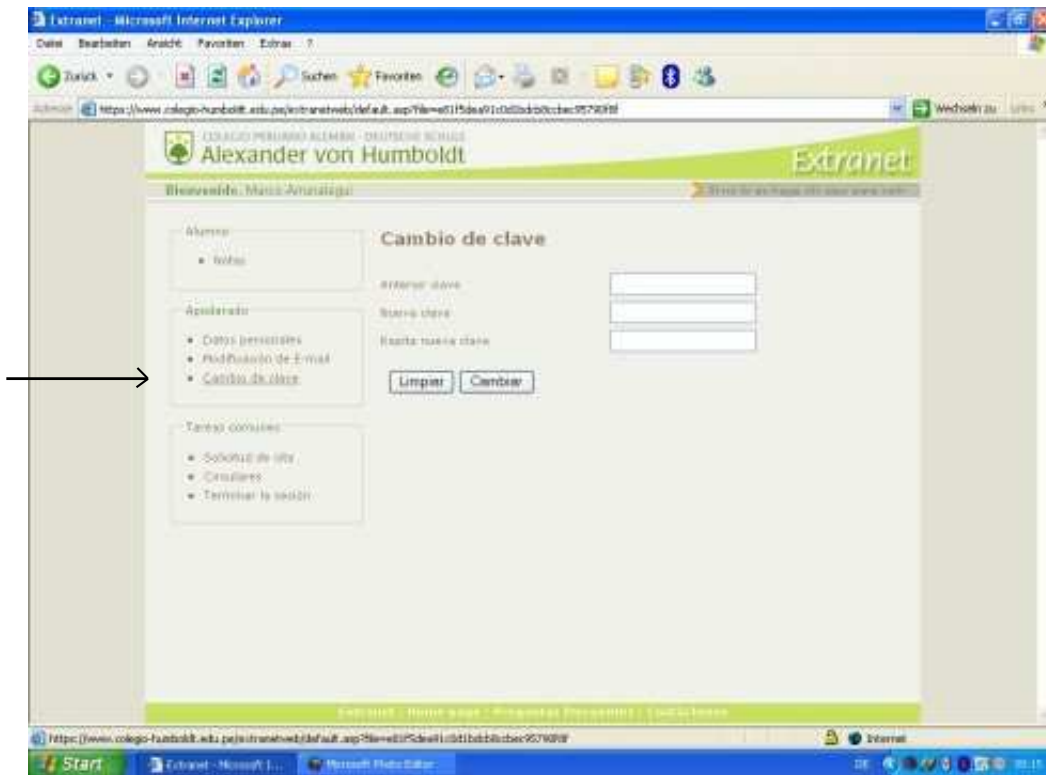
Extranet - Microsoft Internet Explorer

Datei Bearbeiten Ansicht Favoriten Extras ?

Zurück Suchen Favoriten

Adresse https://www.colegio-humboldt.edu.pe/extranetweb/default.asp?file=e81f5dea91c0d0dcb0cbec95790f8f

Wechseln zu Links

COLEGIO PERUANO ALEMAN · DEUTSCHE SCHULE
Alexander von Humboldt

Extranet

Bienvenido, Marco Amunátegui

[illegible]

Alumno
• Notas

Apoderado
• Datos personales
• Modificación de E-mail
• Cambio de clave

Tareas comunes
• Solicitud de cita
• Circulares
• Terminar la sesión

Cambio de clave

Anterior clave
Nueva clave
Repita nueva clave

Limpiar Cambiar

Extranet | Home page | Preguntas Frecuentes | Contáctenos

https://www.colegio-humboldt.edu.pe/extranetweb/default.asp?file=e81f5dea91c0d1bdcb0cbec95790f8f

Internet

Start Extranet - Microsoft I... Microsoft Photo Editor